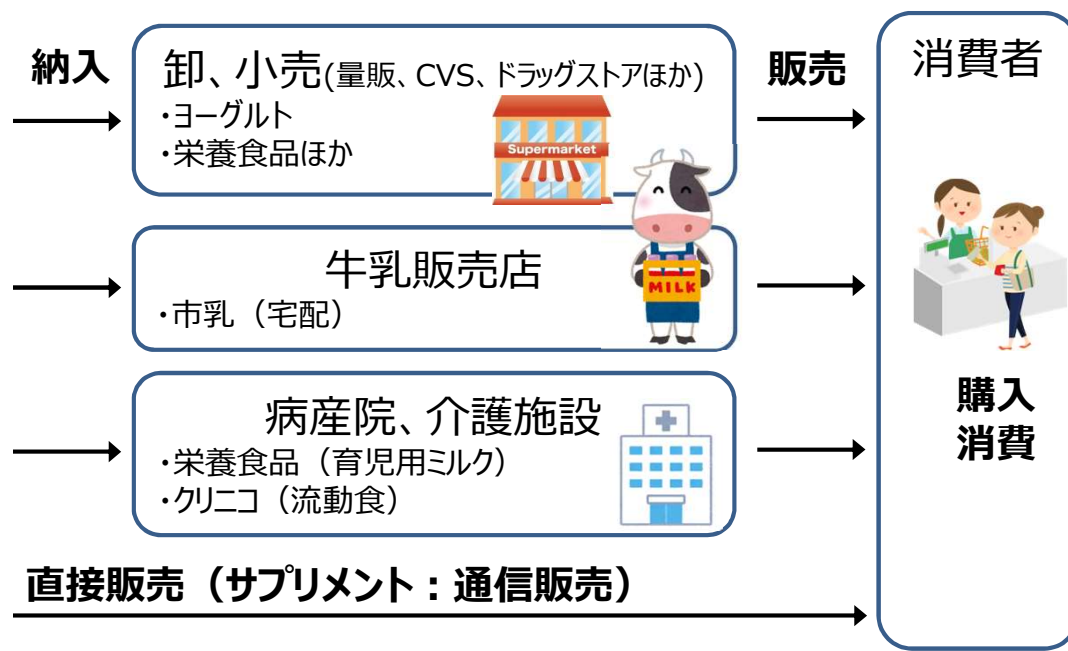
納入

卸、小売(量販、CVS、ドラッグストアほか)
・ヨーグルト
・栄養食品ほか

Supermarket

牛乳販売店
・市乳（宅配）

MILK

病産院、介護施設
・栄養食品（育児用ミルク）
・クリニコ（流動食）

直接販売（サプリメント：通信販売）

販売

消費者

購入
消費